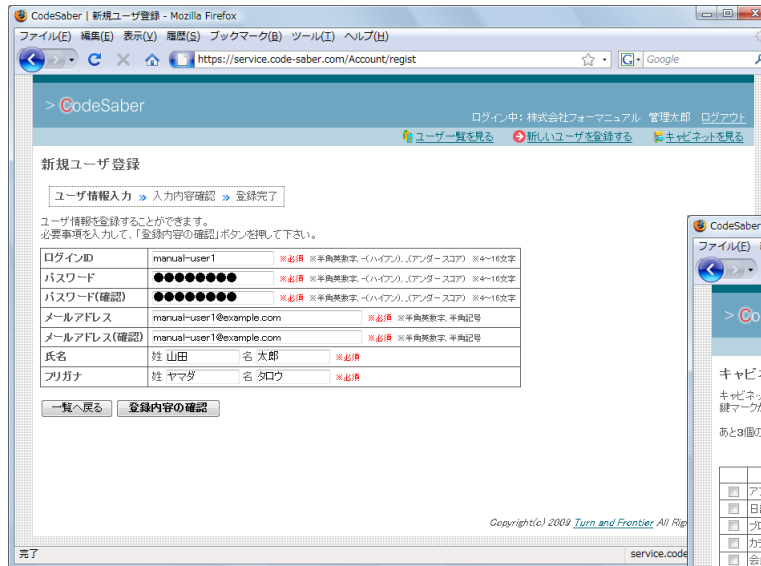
CodeSaber | 新規ユーザ登録 - Mozilla Firefox

ファイル(F) 編集(E) 表示(V) 履歴(S) ブックマーク(B) ツール(T) ヘルプ(H)

https://service.code-saber.com/Account/regist

Google

> CodeSaber

ログイン中：株式会社フォーマニュアル 管理太郎 ログアウト

ユーザー一覧を見る 新しいユーザを登録する キャビネットを見る

新規ユーザ登録

ユーザ情報入力 » 入力内容確認 » 登録完了

ユーザ情報を登録することができます。
必要事項を入力して、「登録内容の確認」ボタンを押して下さい。

| ログインID | manual-user1 ※必須 ※半角英数字、-(ハイフン)、_(アンダースコア) ※4～16文字 |
|---|---|
| パスワード | ●●●●●●●● ※必須 ※半角英数字、-(ハイフン)、_(アンダースコア) ※4～16文字 |
| パスワード(確認) | ●●●●●●●● ※必須 ※半角英数字、-(ハイフン)、_(アンダースコア) ※4～16文字 |
| メールアドレス | manual-user1@example.com ※必須 ※半角英数字、半角記号 |
| メールアドレス(確認) | manual-user1@example.com ※必須 ※半角英数字、半角記号 |
| 氏名 | 姓 山田 名 太郎 ※必須 |
| フリガナ | 姓 ヤマダ 名 タロウ ※必須 |

一覧へ戻る 登録内容の確認

Copyright(c) 2009 Turn and Frontier All Rig

完了

service.code

CodeSaber

ファイル(E)

> Co

キャビ

キャビネッ
鍵マークが

あと3個の

ア
日
プロ
カテ
会